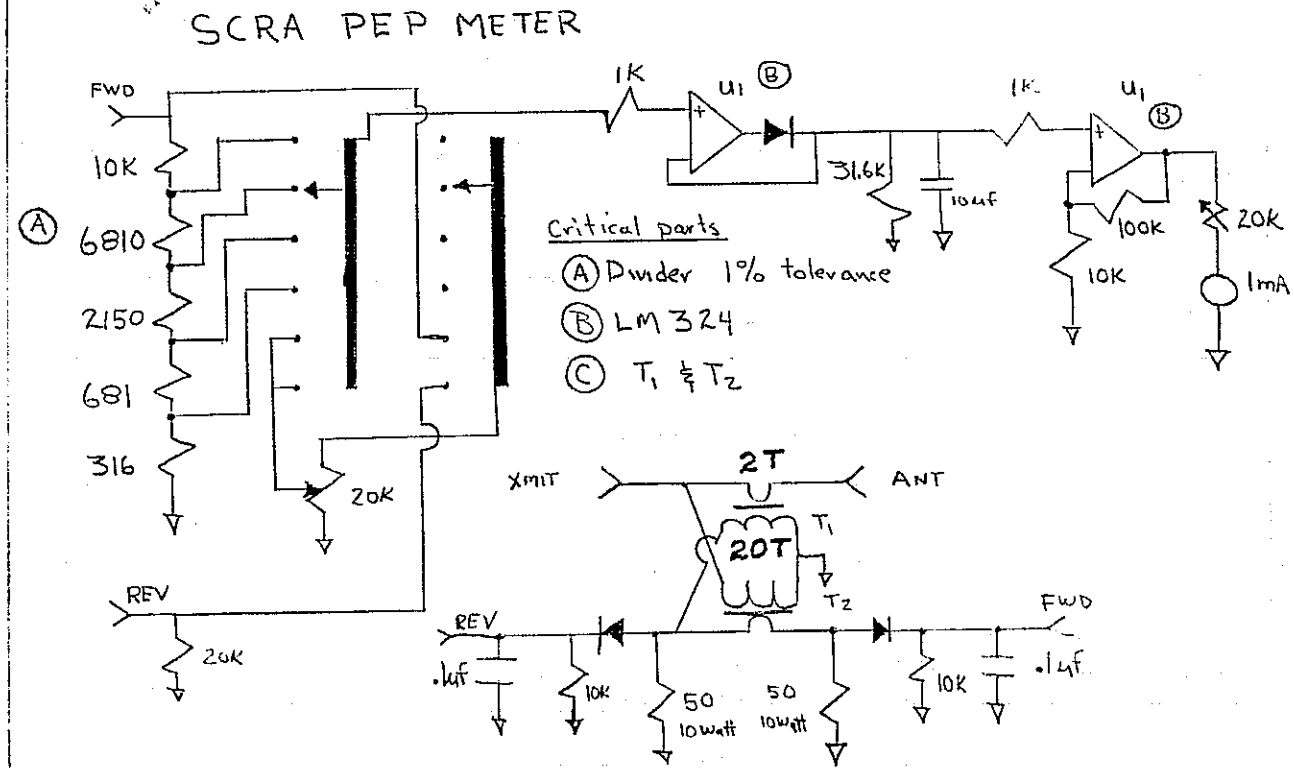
SCRA PEP METER

FWD

10K

Ⓐ 6810

2150

681

316

1K

$U_1$ Ⓑ

31.6K

10uf

1K

$U_1$ Ⓑ

100K

10K

20K

1mA

Critical parts

Ⓐ Divider 1% tolerance

Ⓑ LM324

Ⓒ $T_1$ & $T_2$

20K

XMIT

2T

ANT

20T

$T_1$

$T_2$

REV

REV

.1uf

10K

50 10watt

50 10watt

FWD

10K

.1uf

20K